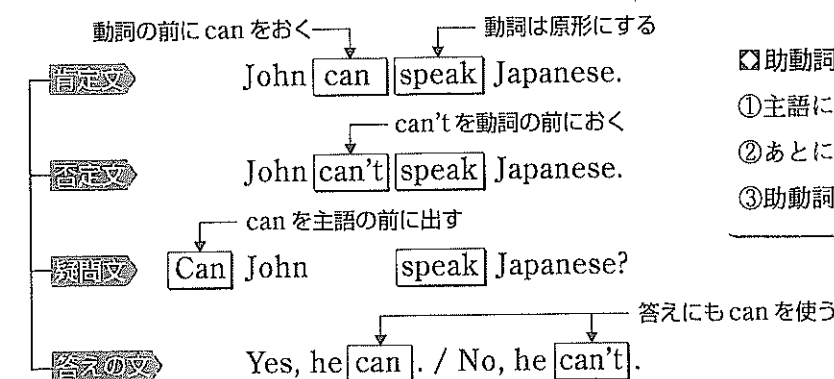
動詞の前に can をおく

動詞は原形にする

肯定文 John can speak Japanese.

can't を動詞の前におく

否定文 John can't speak Japanese.

can を主語の前に出す

疑問文 Can John speak Japanese?

答えにも can を使う

答えの文 Yes, he can. / No, he can't.

助動詞

①主語に

②あとに

③助動詞